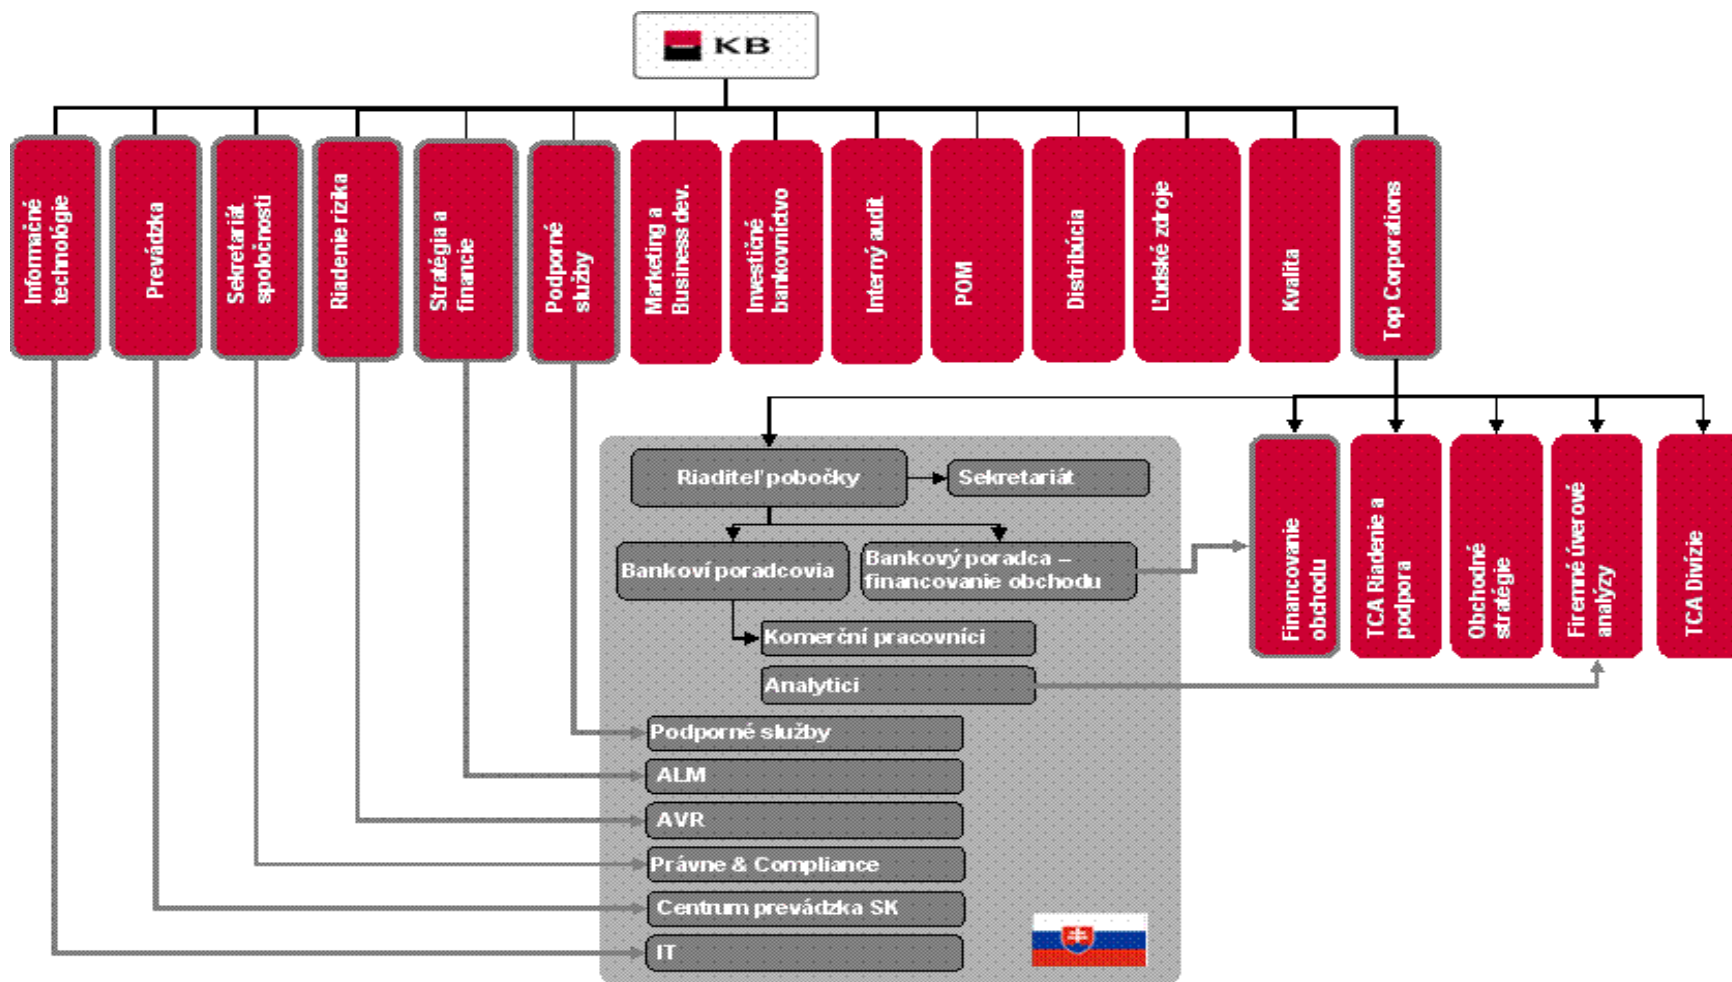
KB

Informačné technológie

Prevádzka

Sekretariát spoločnosti

Riadenie rizika

Stratégia a financie

Podporné služby

Marketing a Business dev.

Investičné bankovníctvo

Interný audit

POM

Distribúcia

Ľudské zdroje

Kvalita

Top Corporations

Riaditeľ pobočky

Sekretariát

Bankoví poradcovia

Bankový poradca – financovanie obchodu

Komerční pracovníci

Analytici

Podporné služby

ALM

AVR

Právne & Compliance

Centrum prevádzka SK

IT

Financovanie obchodu

TCA Riadenie a podpora

Obchodné stratégie

Firemné úverové analýzy

TCA Divízie